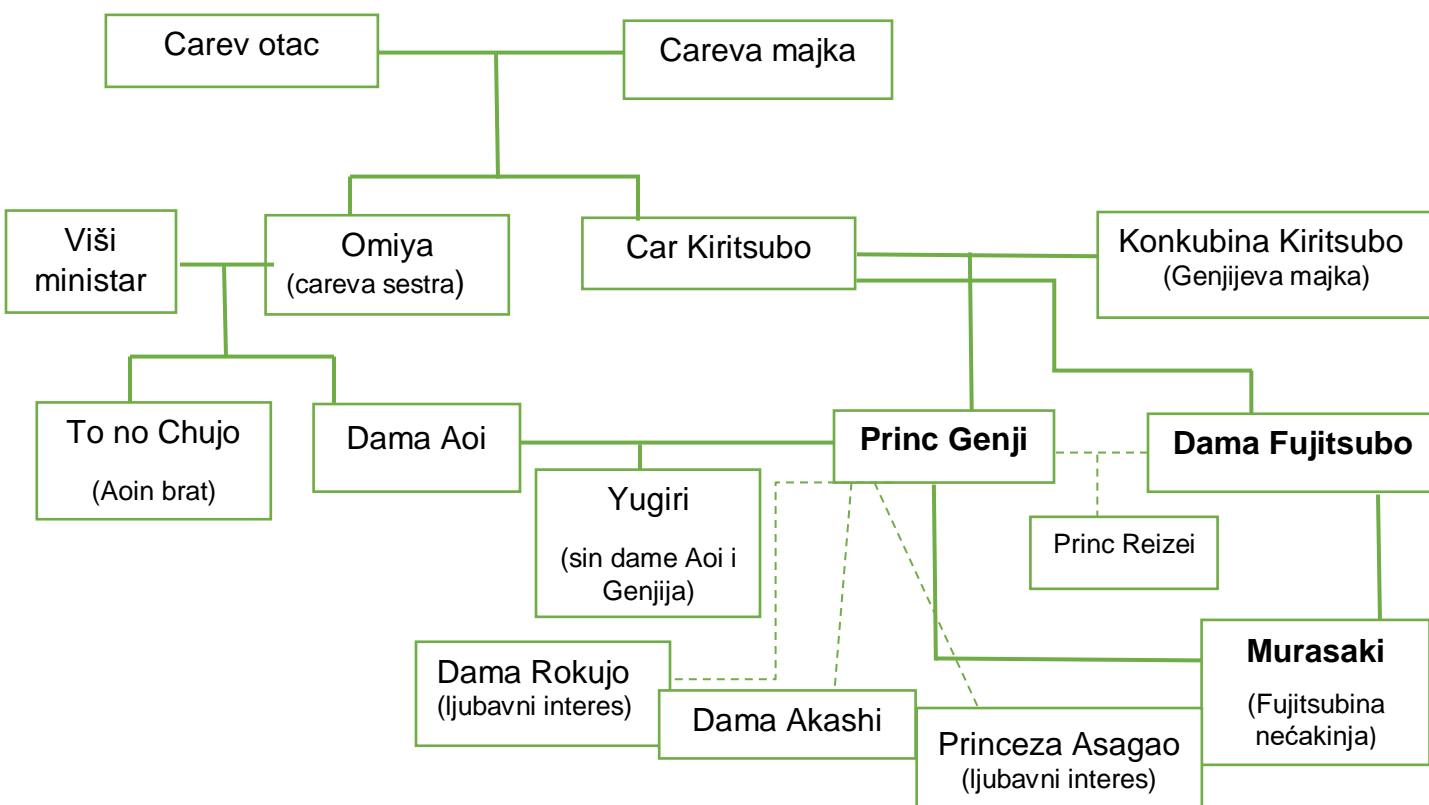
Carev otac

Careva majka

Viši ministar

Omiya
(careva sestra)

Car Kiritsubo

Konkubina Kiritsubo
(Genjijeva majka)

To no Chujo
(Aoin brat)

Dama Aoi

Princ Genji

Dama Fujitsubo

Yugiri
(sin dame Aoi i Genjija)

Princ Reizei

Dama Rokujo
(ljubavni interes)

Dama Akashi

Princeza Asagao
(ljubavni interes)

Murasaki
(Fujitsubina nećakinja)